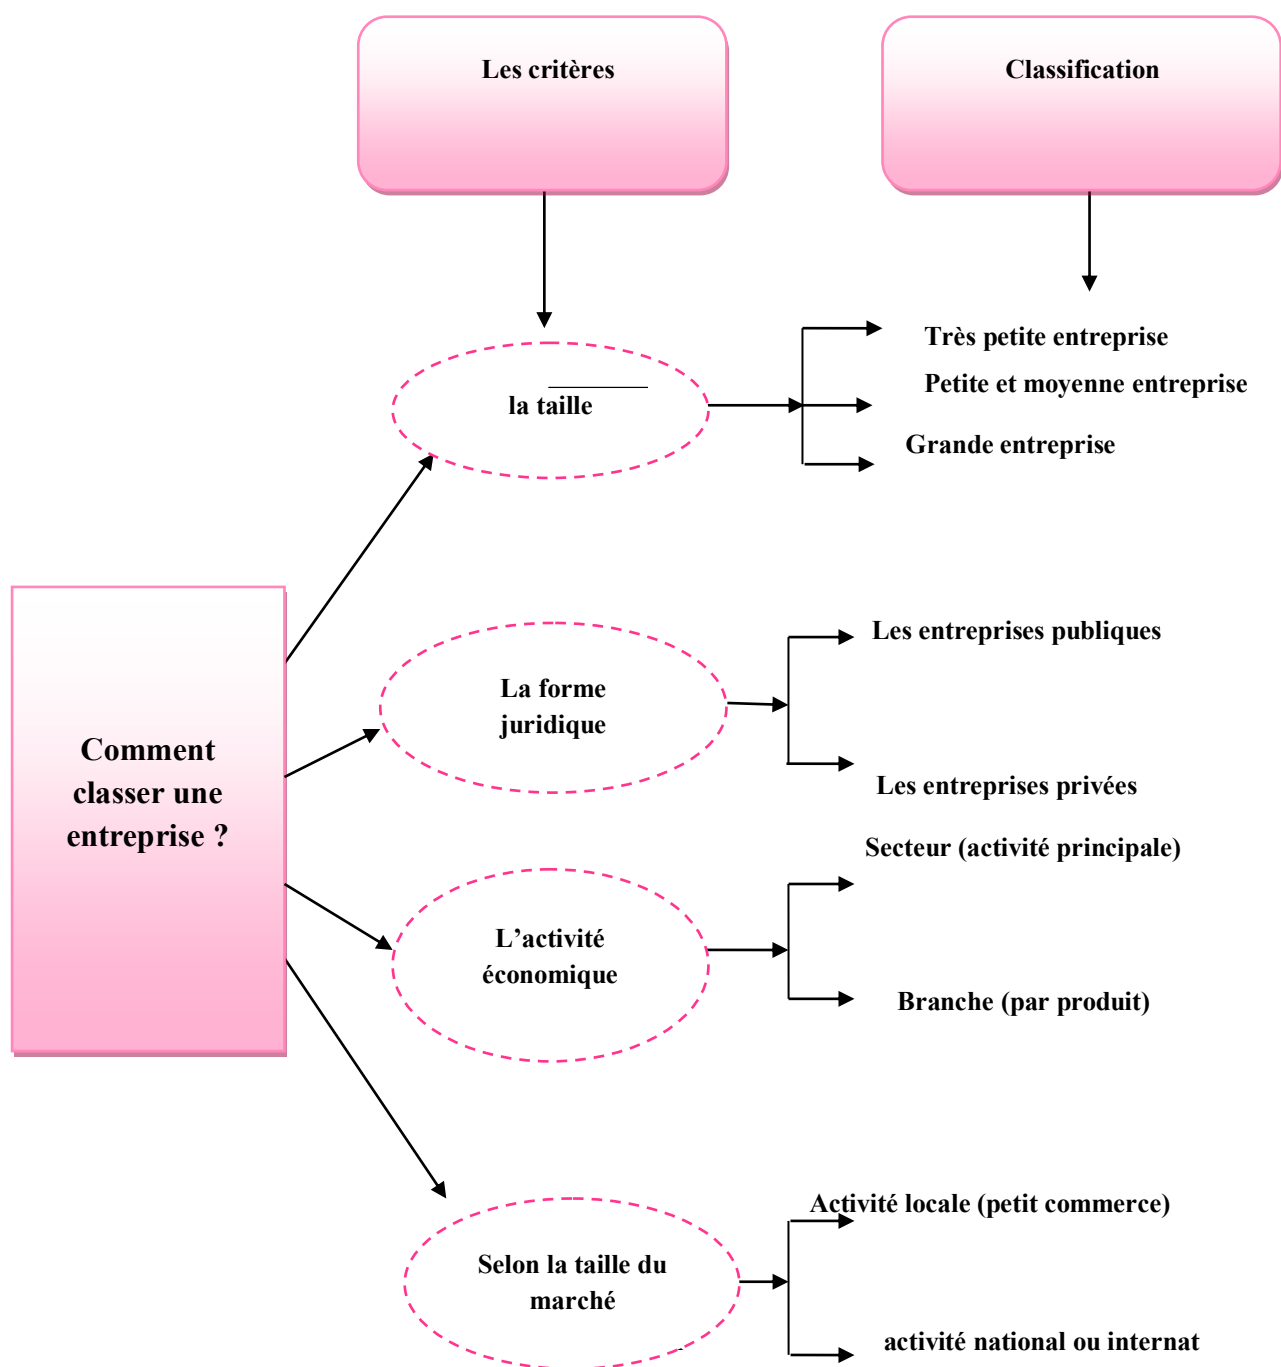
Les critères

Classification

la taille

Très petite entreprise

Petite et moyenne entreprise

Grande entreprise

Comment classer une entreprise ?

La forme juridique

Les entreprises publiques

Les entreprises privées

L'activité économique

Secteur (activité principale)

Branche (par produit)

Selon la taille du marché

Activité locale (petit commerce)

activité national ou internat